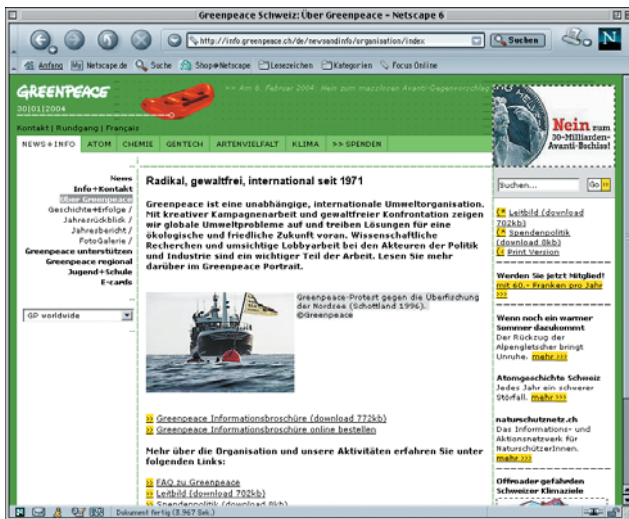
Greenpeace Schweiz: Über Greenpeace – Netscape 6

http://info.greenpeace.ch/de/newsandinfo/organisation/index

Suchen

N

Anfang | Netscape.de | Suche | Shop@Netscape | Lesezeichen | Kategorien | Focus Online

GREENPEACE

30|01|2004

>> Am 6. Februar 2004: Nein zum masslosen Avanti-Gegenvorschlag

Nein zum 30-Milliarden-Avanti-Bschiss!

Kontakt | Rundgang | Français

NEWS+INFO | ATOM | CHEMIE | GENTECH | ARTENVIELFALT | KLIMA | >> SPENDEN

News
Info+Kontakt
Über Greenpeace
Geschichte+Erfolge /
Jahresrückblick /
Jahresbericht /
FotoGalerie /
Greenpeace unterstützen
Greenpeace regional
Jugend+Schule
E-cards

GP worldwide

Radikal, gewaltfrei, international seit 1971

Greenpeace ist eine unabhängige, internationale Umweltorganisation. Mit kreativer Kampagnenarbeit und gewaltfreier Konfrontation zeigen wir globale Umweltprobleme auf und treiben Lösungen für eine ökologische und friedliche Zukunft voran. Wissenschaftliche Recherchen und umsichtige Lobbyarbeit bei den Akteuren der Politik und Industrie sind ein wichtiger Teil der Arbeit. Lesen Sie mehr darüber im Greenpeace Portrait.

Greenpeace-Protest gegen die Überfischung der Nordsee (Schottland 1996). ©Greenpeace

>> Greenpeace Informationsbroschüre (download 772kb)
>> Greenpeace Informationsbroschüre online bestellen

Mehr über die Organisation und unsere Aktivitäten erfahren Sie unter folgenden Links:

>> FAQ zu Greenpeace
>> Leitbild (download 702kb)
>> Spendenpolitik (download 8kb)

Suchen...

Go

Leitbild (download 702kb)
Spendenpolitik (download 8kb)
Print Version

Werden Sie jetzt Mitglied!
mit 60.- Franken pro Jahr >>>

Wenn noch ein warmer Sommer dazukommt
Der Rückzug der Alpengletscher bringt Unruhe. mehr >>>

Atomgeschichte Schweiz
Jedes Jahr ein schwerer Störfall. mehr >>>

naturschutznetz.ch
Das Informations- und Aktionsnetzwerk für NaturschützerInnen. mehr >>>

Offroader gefährden Schweizer Klimaziele

Dokument fertig (3.967 Sek.)